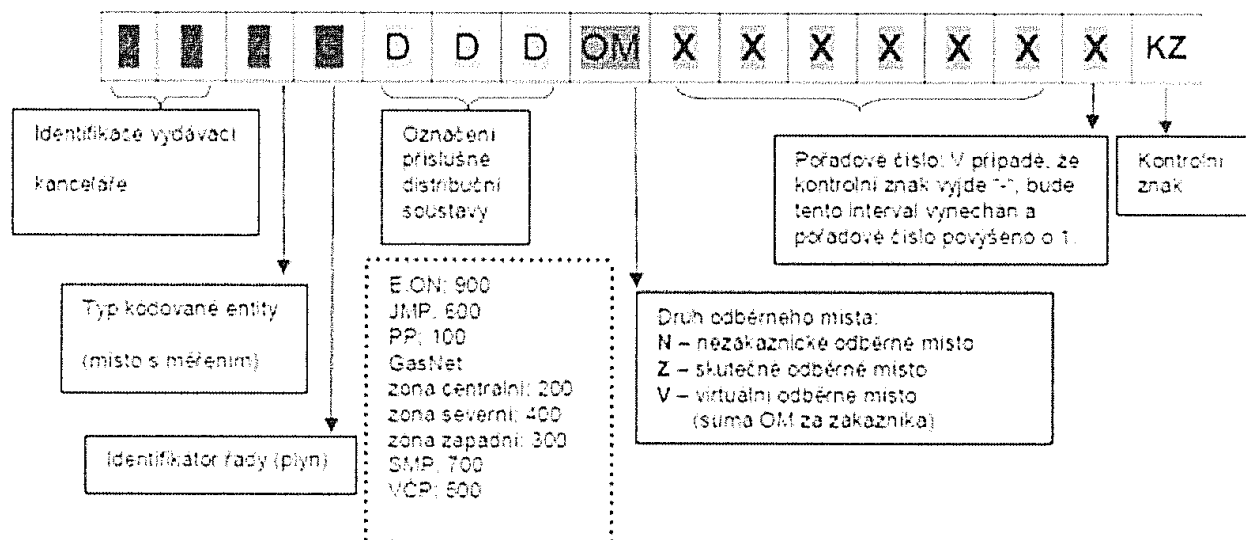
2 7 Z G D D D OM X X X X X X X KZ

Identifikace vydávací kanceláře

Označení příslušné distribuční soustavy

Pořadové číslo: V případě, že kontrolní znak vyjde "-", bude tento interval vynechán a pořadové číslo povýšeno o 1.

Kontrolní znak

Typ kódované entity (místo s měřením)

E.ON: 900
JMP: 600
PP: 100
GasNet
zóna centrální: 200
zóna severní: 400
zóna západní: 300
SMP: 700
VČP: 500

Druh odběrného místa:
N – nezákaznické odběrné místo
Z – skutečné odběrné místo
V – virtuální odběrné místo (suma OM za zákazníka)

Identifikátor řady (plyn)